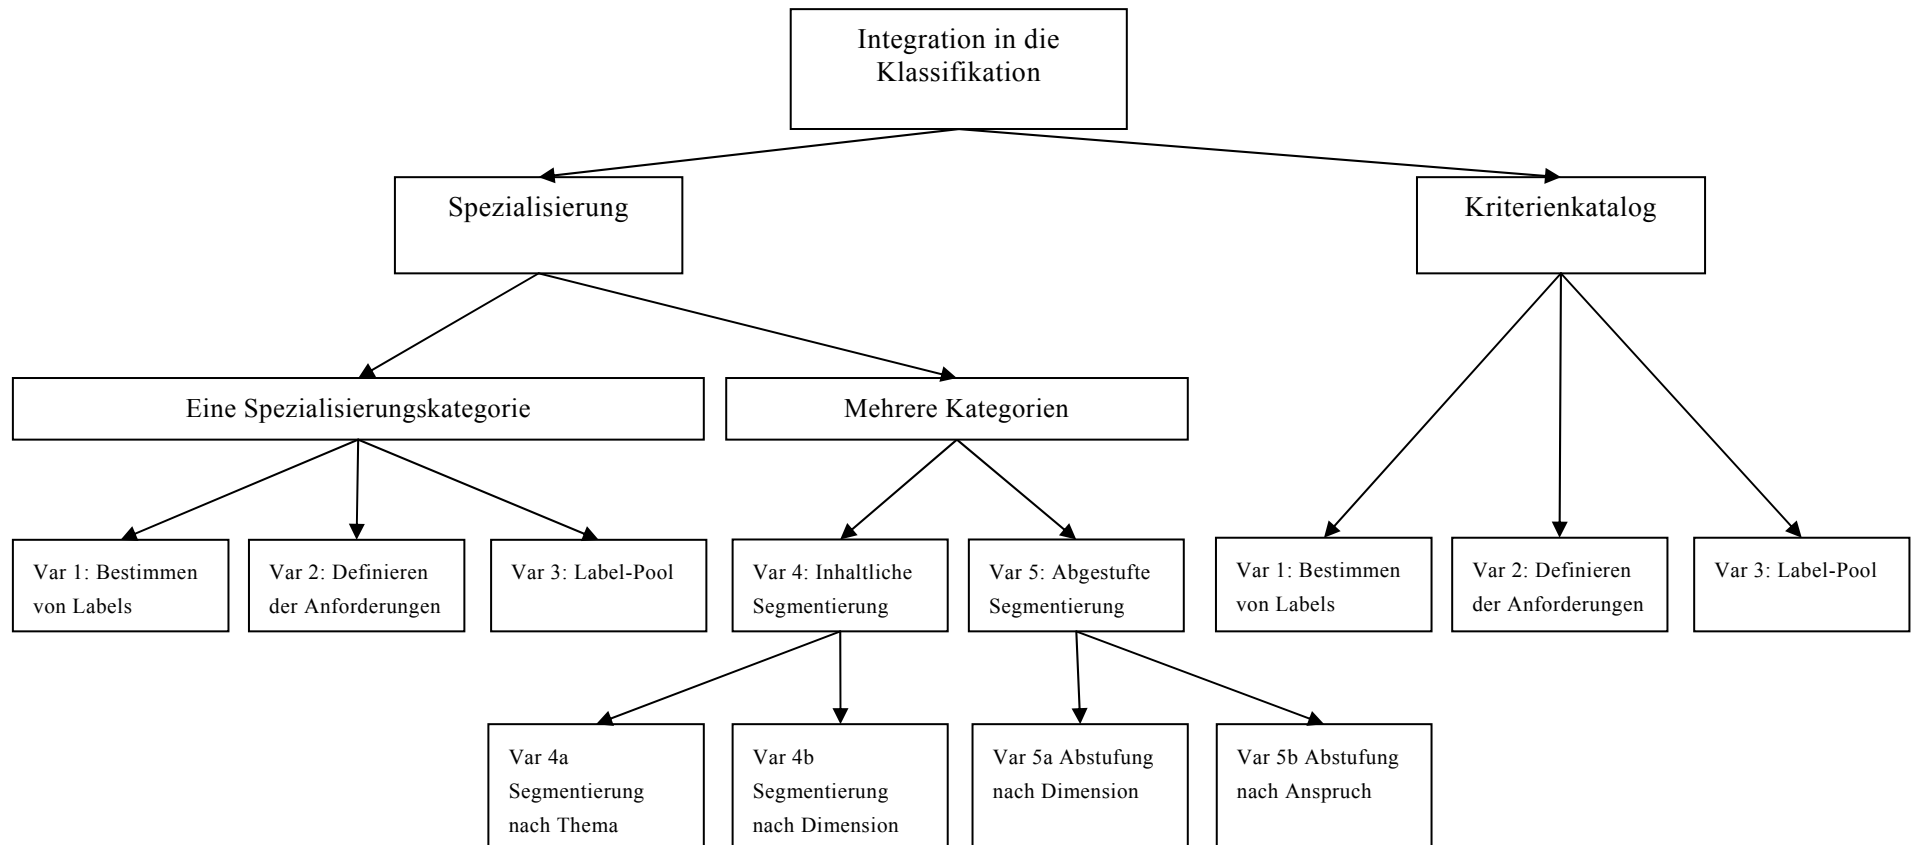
Integration in die Klassifikation

Spezialisierung

Kriterienkatalog

Eine Spezialisierungskategorie

Mehrere Kategorien

Var 1: Bestimmen von Labels

Var 2: Definieren der Anforderungen

Var 3: Label-Pool

Var 4: Inhaltliche Segmentierung

Var 5: Abgestufte Segmentierung

Var 1: Bestimmen von Labels

Var 2: Definieren der Anforderungen

Var 3: Label-Pool

Var 4a Segmentierung nach Thema

Var 4b Segmentierung nach Dimension

Var 5a Abstufung nach Dimension

Var 5b Abstufung nach Anspruch